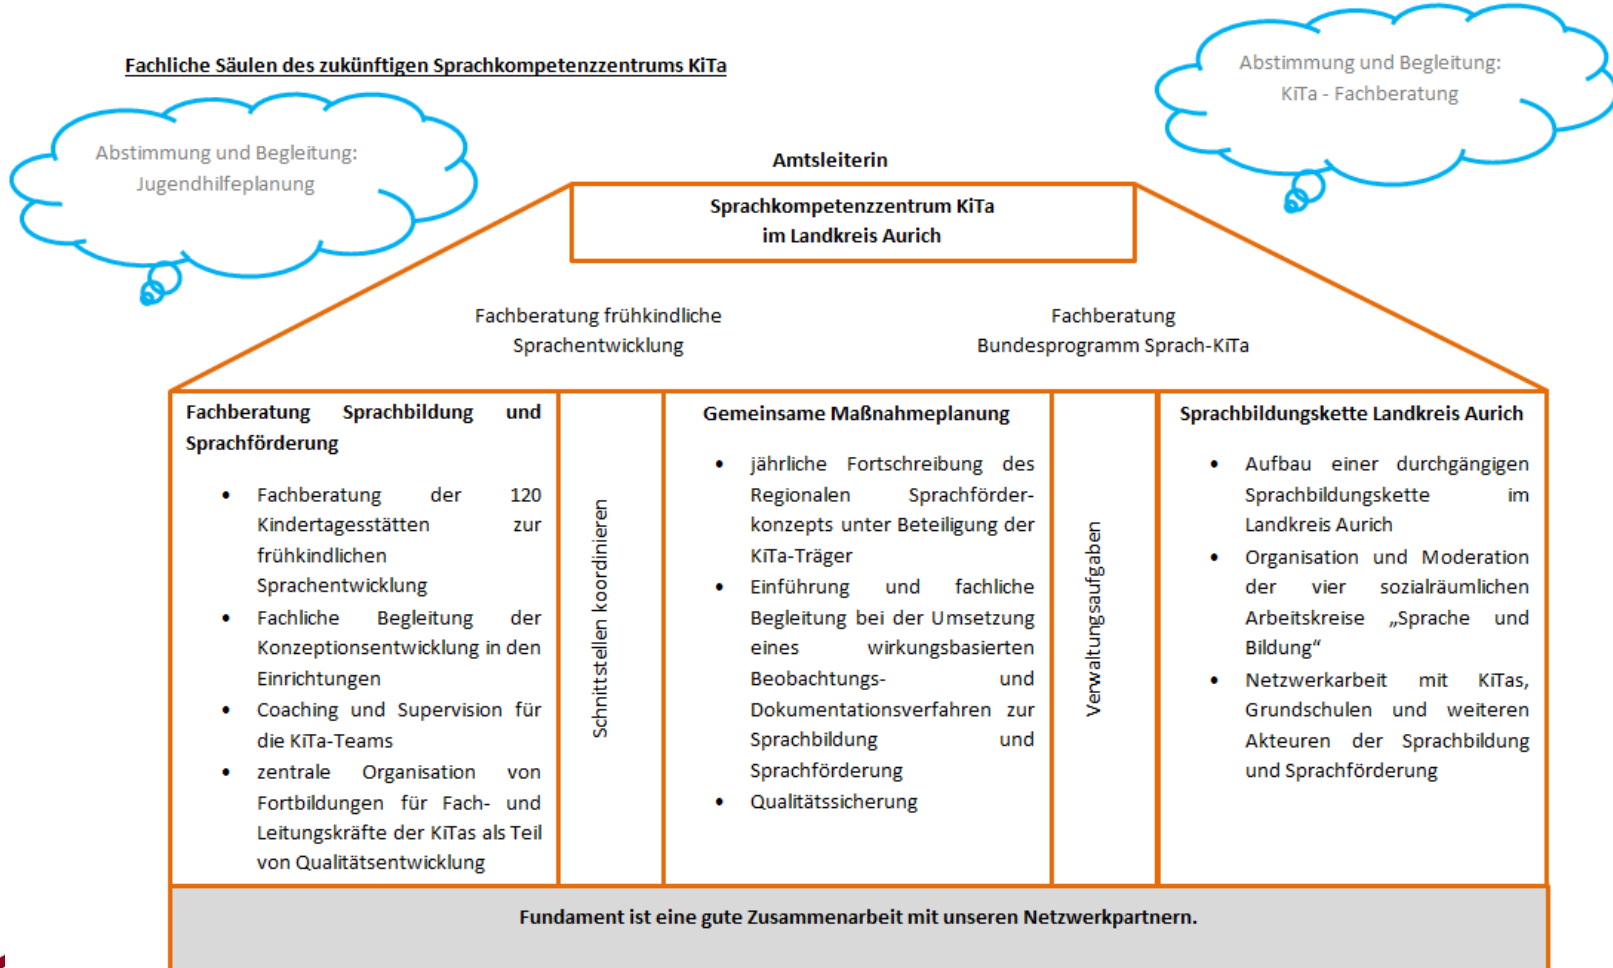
Fachliche Säulen des zukünftigen Sprachkompetenzzentrums KiTa

Abstimmung und Begleitung: Jugendhilfeplanung

Abstimmung und Begleitung: KiTa - Fachberatung

Amtsleiterin

Sprachkompetenzzentrum KiTa im Landkreis Aurich

Fachberatung frühkindliche Sprachentwicklung

Fachberatung Bundesprogramm Sprach-KiTa

Fachberatung Sprachbildung und Sprachförderung

- Fachberatung der 120 Kindertagesstätten zur frühkindlichen Sprachentwicklung
- Fachliche Begleitung der Konzeptionsentwicklung in den Einrichtungen
- Coaching und Supervision für die KiTa-Teams
- zentrale Organisation von Fortbildungen für Fach- und Leitungskräfte der KiTas als Teil von Qualitätsentwicklung

Schnittstellen koordinieren

Gemeinsame Maßnahmeplanung

- jährliche Fortschreibung des Regionalen Sprachförderkonzepts unter Beteiligung der KiTa-Träger
- Einführung und fachliche Begleitung bei der Umsetzung eines wirkungsbasierten Beobachtungs- und Dokumentationsverfahren zur Sprachbildung und Sprachförderung
- Qualitätssicherung

Verwaltungsaufgaben

Sprachbildungskette Landkreis Aurich

- Aufbau einer durchgängigen Sprachbildungskette im Landkreis Aurich
- Organisation und Moderation der vier sozialräumlichen Arbeitskreise „Sprache und Bildung"
- Netzwerkarbeit mit KiTas, Grundschulen und weiteren Akteuren der Sprachbildung und Sprachförderung

Fundament ist eine gute Zusammenarbeit mit unseren Netzwerkpartnern.